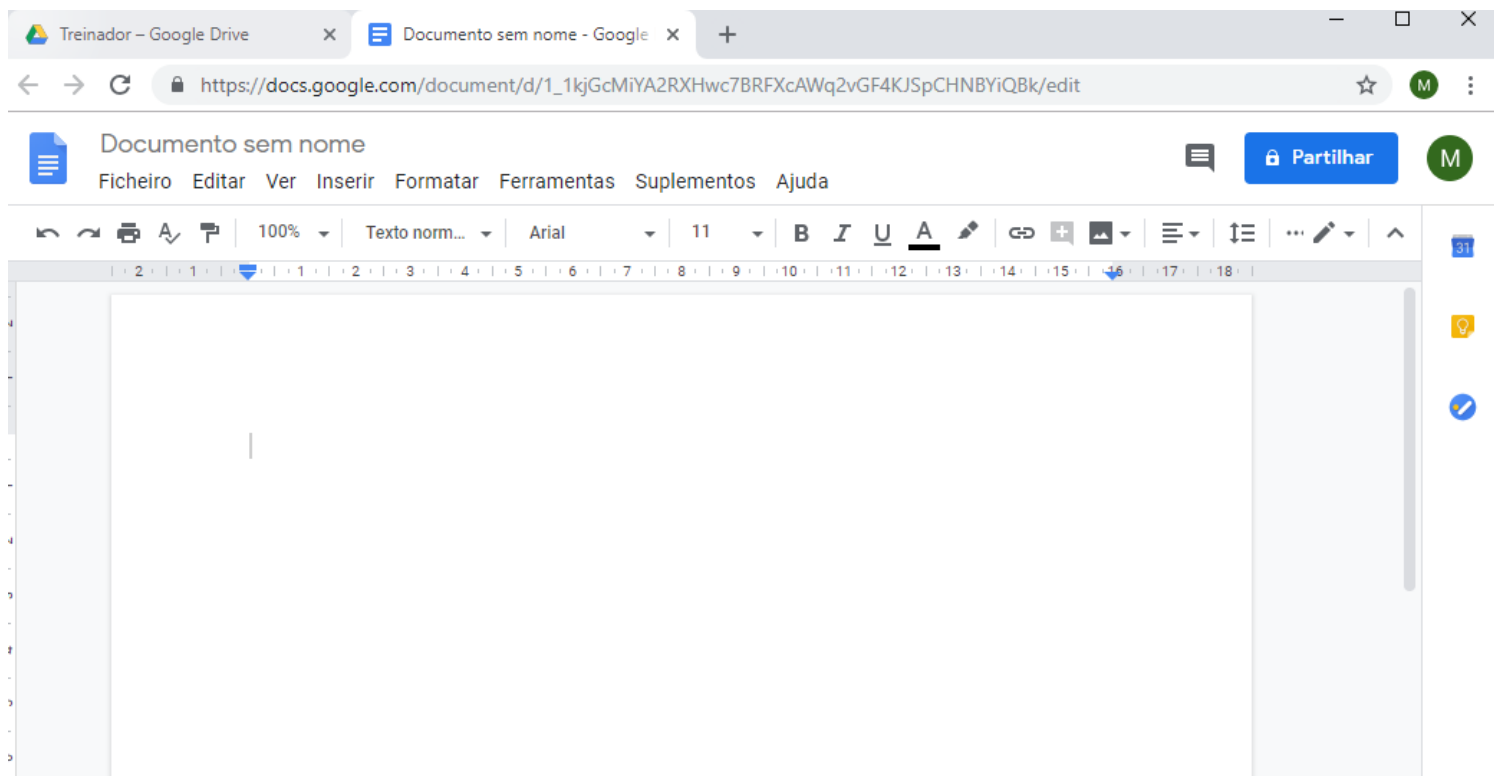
Treinador – Google Drive
Documento sem nome - Google

https://docs.google.com/document/d/1_1kjGcMiYA2RXHwc7BRFXcAWq2vGF4KJSpCHNBYiQBk/edit

M

Documento sem nome
Ficheiro Editar Ver Inserir Formatar Ferramentas Suplementos Ajuda

Partilhar

M

100% Texto norm... Arial 11 B I U A

2 1 1 2 3 4 5 6 7 8 9 10 11 12 13 14 15 16 17 18

31